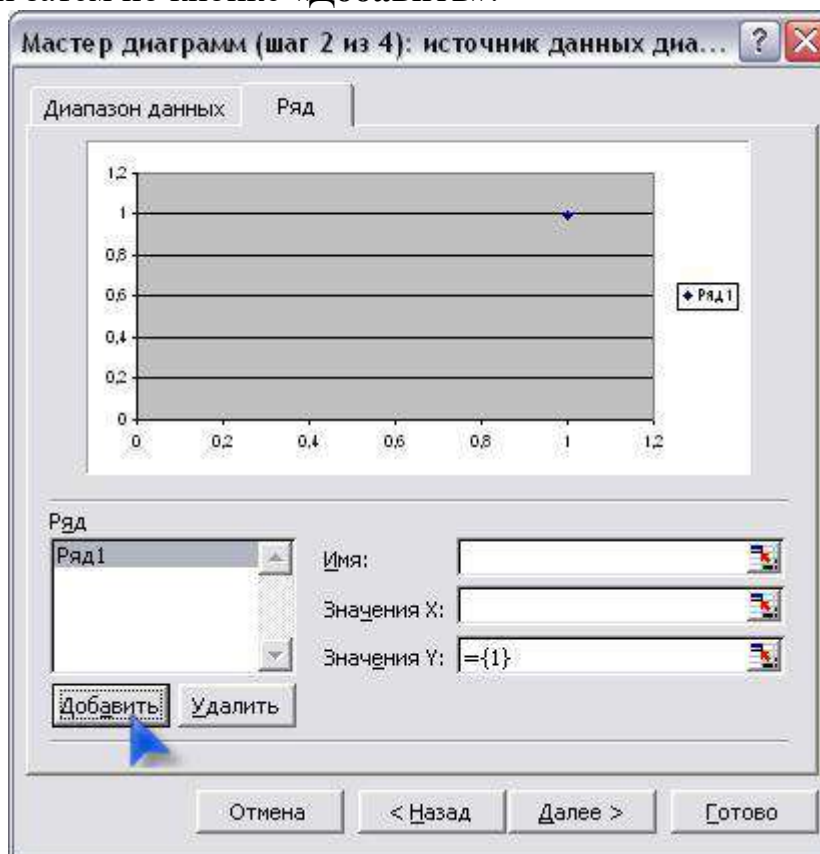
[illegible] «Добавить».

Мастер диаграмм (шаг 2 из 4): источник данных диа... ? X

Диапазон данных | Ряд

1,2
1
0,8
0,6
0,4
0,2
0
0 0,2 0,4 0,6 0,8 1 1,2

◆ Ряд1

Ряд
Ряд1

Имя:
Значения X:
Значения Y: ={1}

Добавить | Удалить

Отмена | < Назад | Далее > | Готово